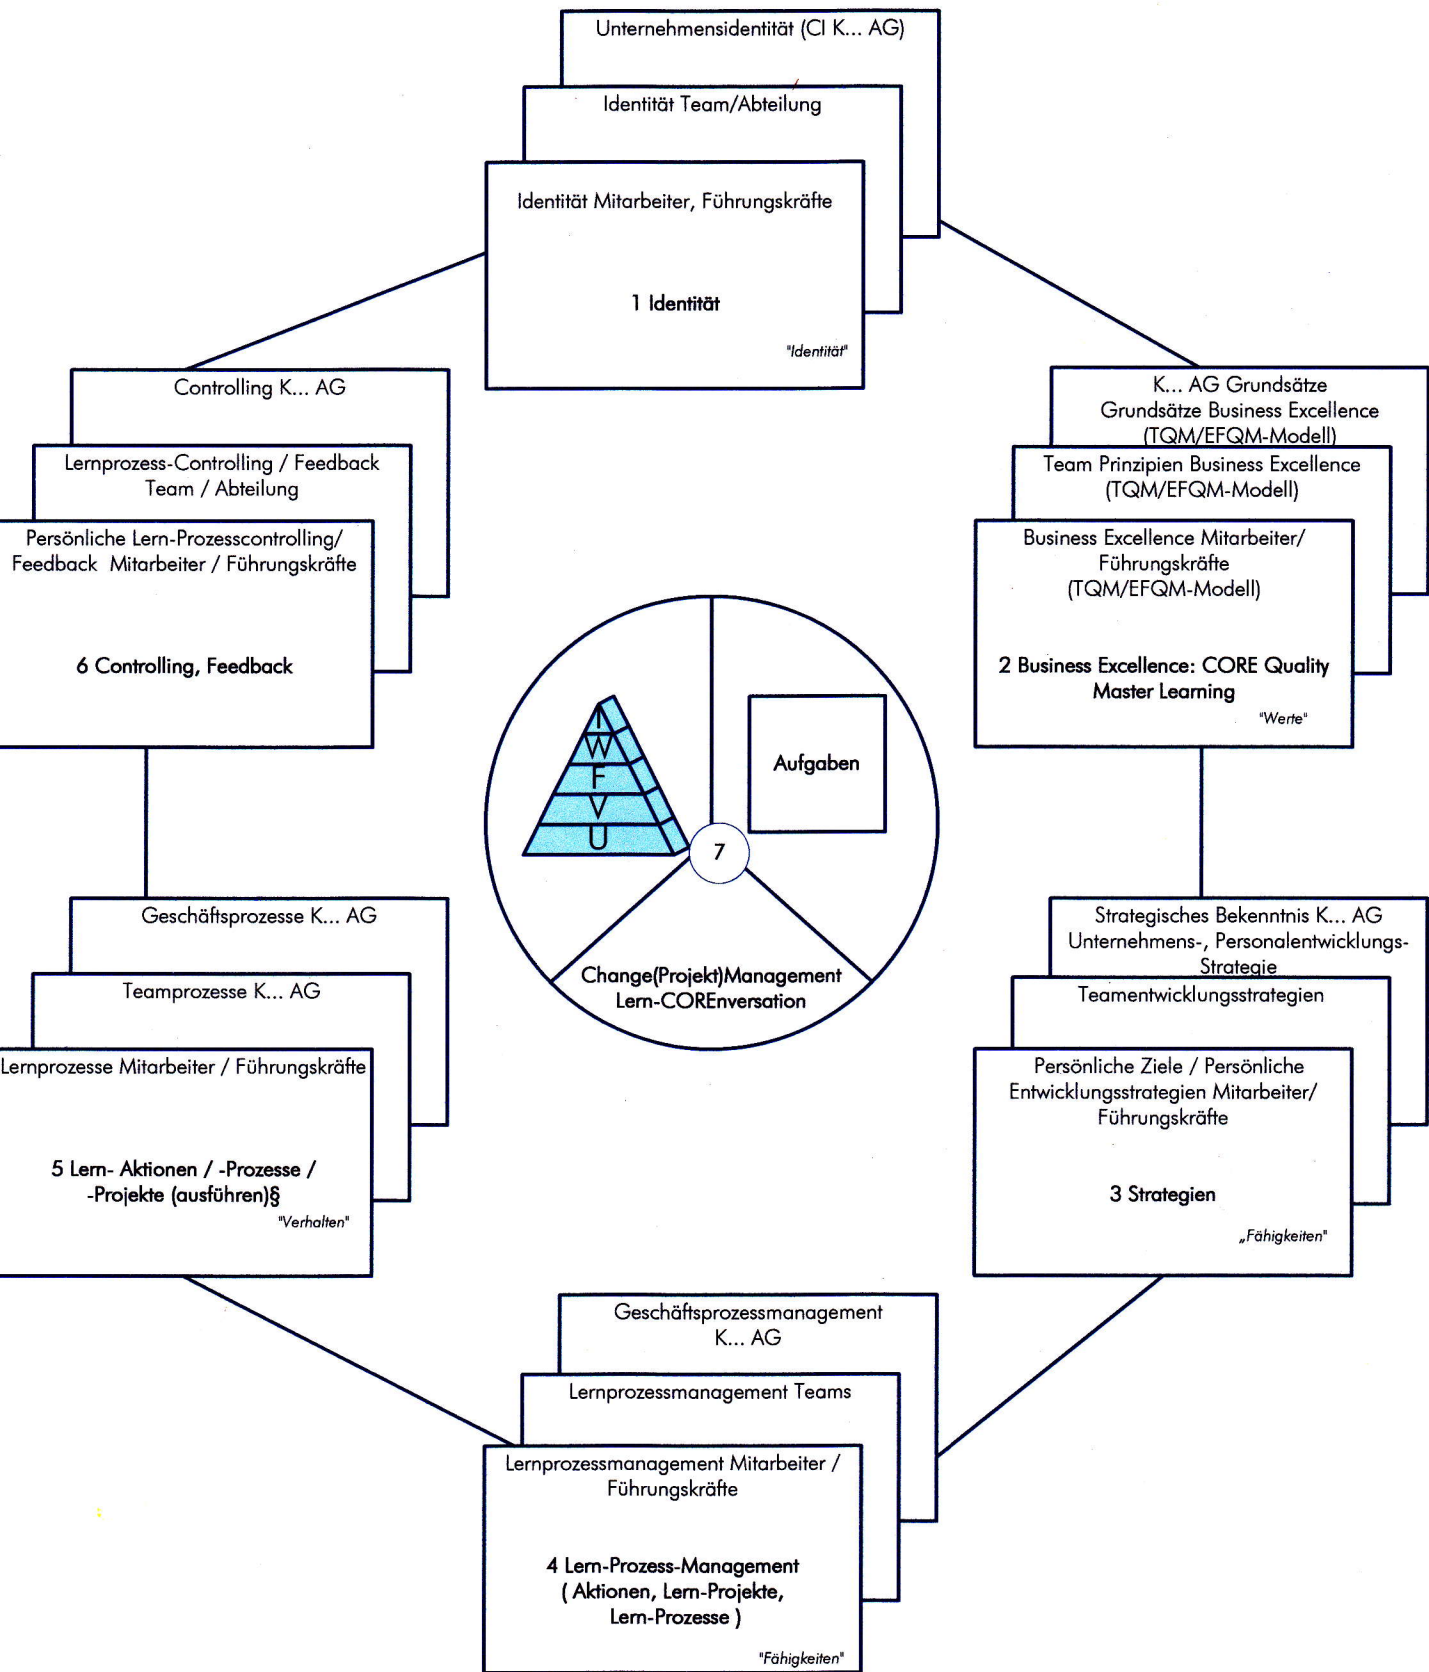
Unternehmensidentität (CI K... AG)

Identität Team/Abteilung

Identität Mitarbeiter, Führungskräfte

1 Identität

"Identität"

Controlling K... AG

Lernprozess-Controlling / Feedback Team / Abteilung

Persönliche Lern-Prozesscontrolling/ Feedback Mitarbeiter / Führungskräfte

6 Controlling, Feedback

K... AG Grundsätze Grundsätze Business Excellence (TQM/EFQM-Modell)

Team Prinzipien Business Excellence (TQM/EFQM-Modell)

Business Excellence Mitarbeiter/ Führungskräfte (TQM/EFQM-Modell)

2 Business Excellence: CORE Quality Master Learning

"Werte"

I
W
F
V
U

Aufgaben

7

Change(Projekt)Management Lern-COREnversation

Geschäftsprozesse K... AG

Teamprozesse K... AG

Lernprozesse Mitarbeiter / Führungskräfte

5 Lern- Aktionen / -Prozesse / -Projekte (ausführen)§

"Verhalten"

Strategisches Bekenntnis K... AG Unternehmens-, Personalentwicklungs-Strategie

Teamentwicklungsstrategien

Persönliche Ziele / Persönliche Entwicklungsstrategien Mitarbeiter/ Führungskräfte

3 Strategien

„Fähigkeiten"

Geschäftsprozessmanagement K... AG

Lernprozessmanagement Teams

Lernprozessmanagement Mitarbeiter / Führungskräfte

4 Lern-Prozess-Management ( Aktionen, Lern-Projekte, Lern-Prozesse )

"Fähigkeiten"